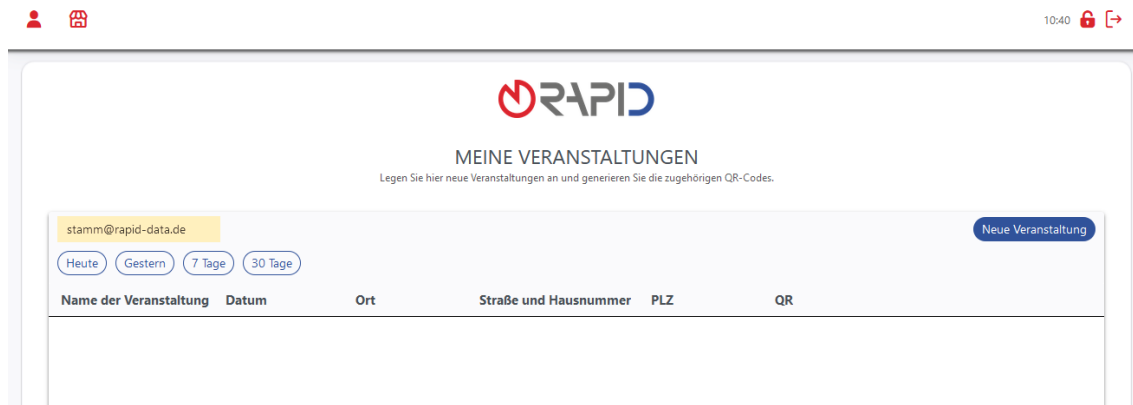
10:40

RAPID

MEINE VERANSTALTUNGEN
Legen Sie hier neue Veranstaltungen an und generieren Sie die zugehörigen QR-Codes.

stamm@rapid-data.de

Neue Veranstaltung

Heute Gestern 7 Tage 30 Tage

| Name der Veranstaltung | Datum | Ort | Straße und Hausnummer | PLZ | QR |
|---|---|---|---|---|---|